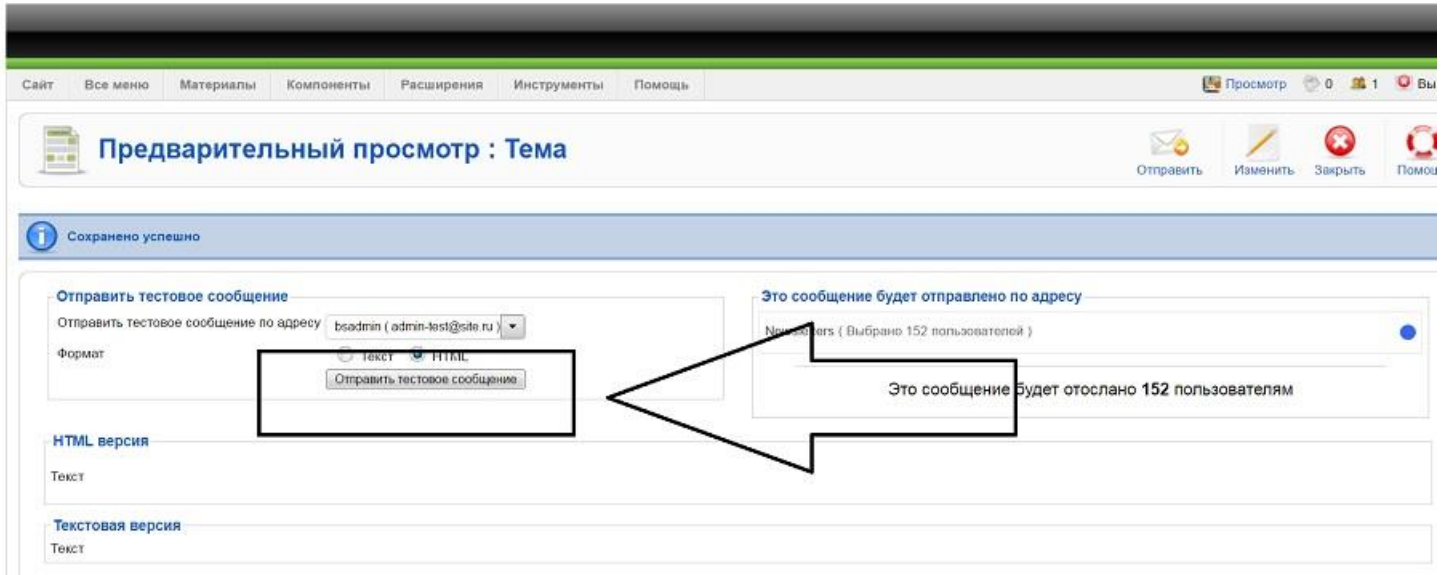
Сайт Все меню Материалы Компоненты Расширения Инструменты Помощь

Просмотр 0 1 Вы

Предварительный просмотр : Тема

Отправить Изменить Закрыть Помощ

Сохранено успешно

Отправить тестовое сообщение

Отправить тестовое сообщение по адресу bsadmin ( admin-test@site.ru )

Формат Текст HTML

Отправить тестовое сообщение

Это сообщение будет отправлено по адресу

New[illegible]ters ( Выбрано 152 пользователей )

Это сообщение будет отослано 152 пользователям

HTML версия

Текст

Текстовая версия

Текст